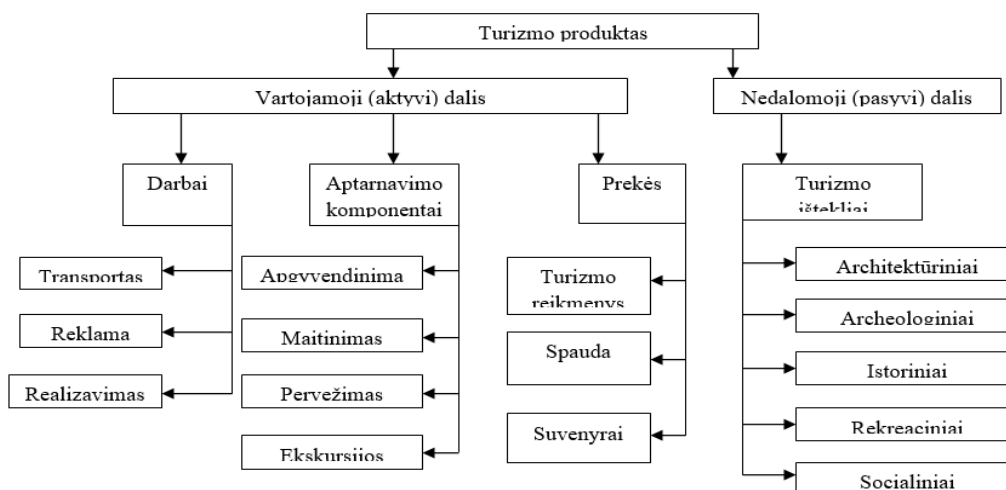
Turizmo produktas

Vartojamoji (aktyvi) dalis

Nedalomoji (pasyvi) dalis

Darbai

Transportas

Reklama

Realizavimas

Aptarnavimo komponentai

Apgyvendinima

Maitinimas

Pervežimas

Ekskursijos

Prekės

Turizmo reikmenys

Spauda

Suvenyrai

Turizmo ištekliai

Architektūriniai

Archeologiniai

Istoriniai

Rekreaciniai

Socialiniai